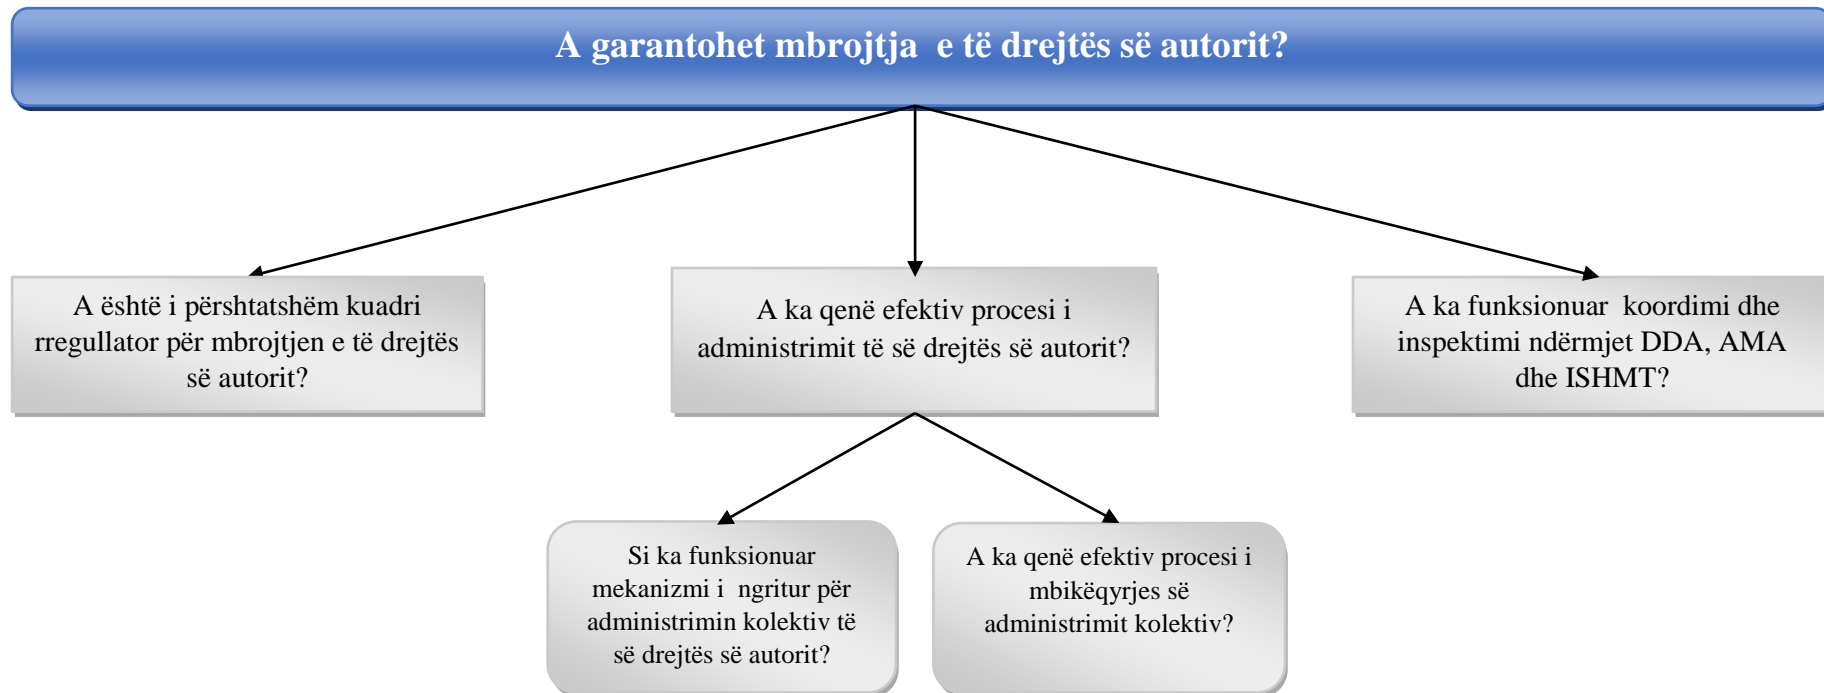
A garantohet mbrojtja  e të drejtës së autorit?

A është i përshtatshëm kuadri rregullator për mbrojtjen e të drejtës së autorit?

A ka qenë efektiv procesi i administrimit të së drejtës së autorit?

A ka funksionuar  koordimi dhe inspektimi ndërmjet DDA, AMA dhe ISHMT?

Si ka funksionuar mekanizmi i  ngritur për administrimin kolektiv të së drejtës së autorit?

A ka qenë efektiv procesi i mbikëqyrjes së administrimit kolektiv?